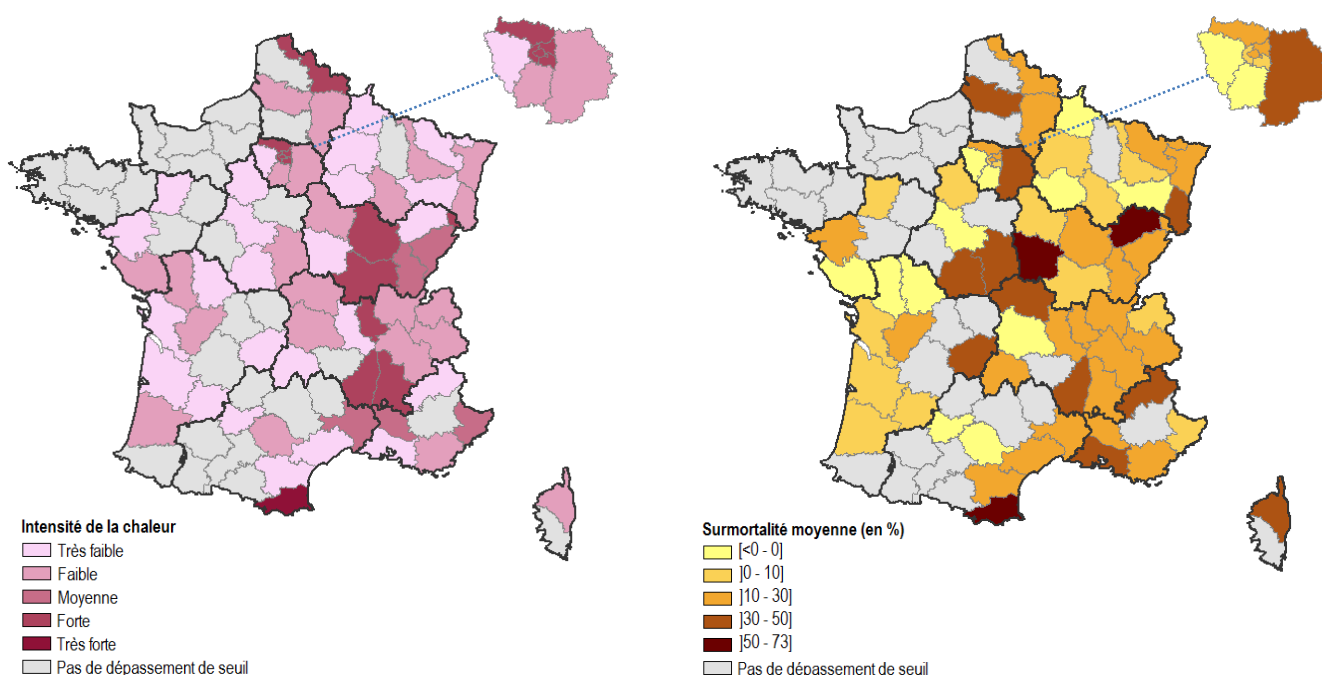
Intensité de la chaleur
Très faible
Faible
Moyenne
Forte
Très forte
Pas de dépassement de seuil

Surmortalité moyenne (en %)
[<0 - 0]
]0 - 10]
]10 - 30]
]30 - 50]
]50 - 73]
Pas de dépassement de seuil